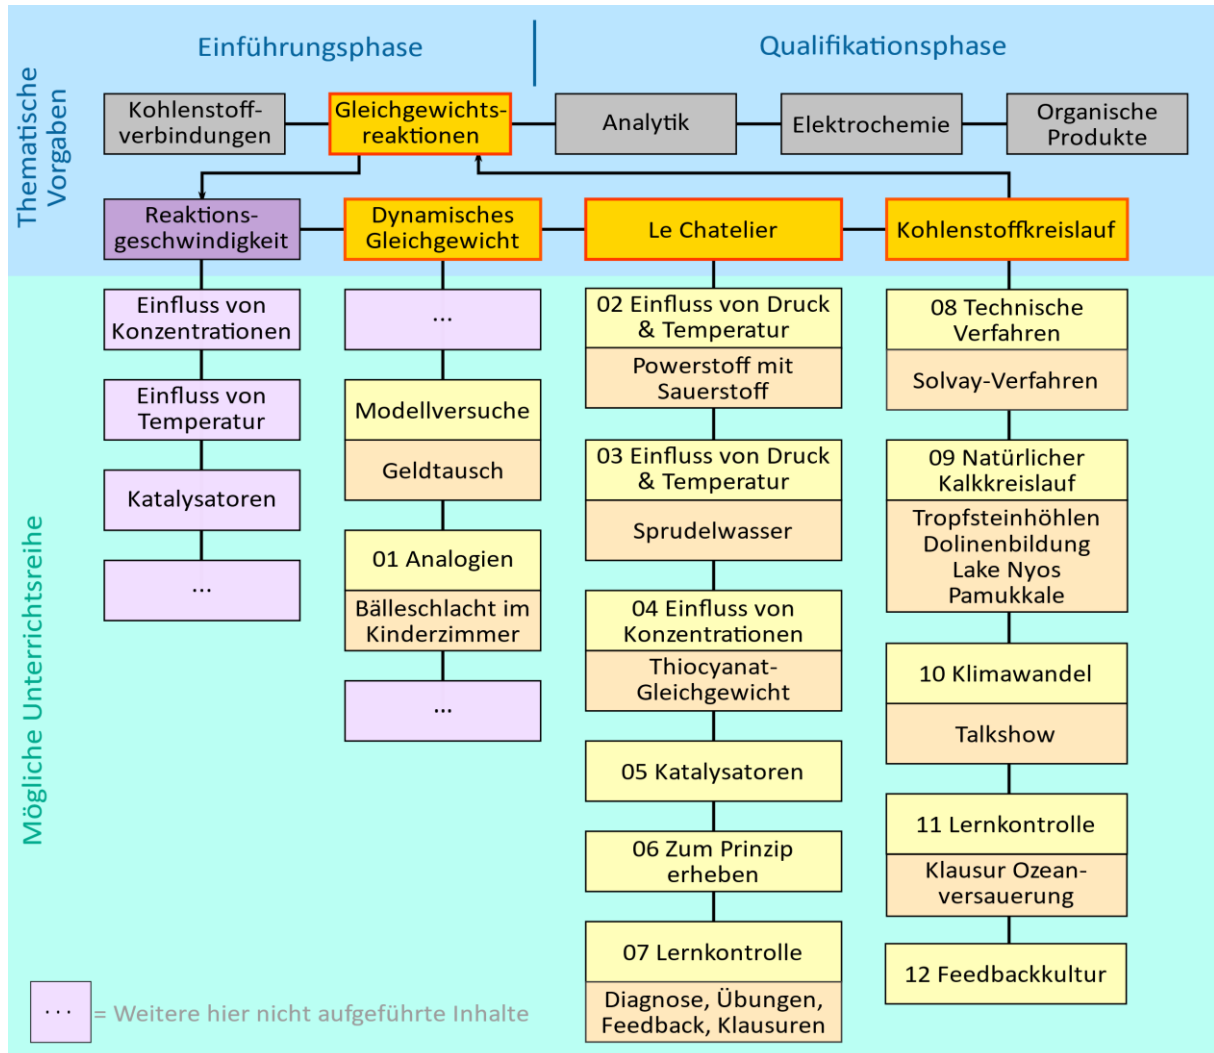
Einführungsphase

Qualifikationsphase

Thematische Vorgaben

Kohlenstoffverbindungen

Gleichgewichtsreaktionen

Analytik

Elektrochemie

Organische Produkte

Reaktionsgeschwindigkeit

Dynamisches Gleichgewicht

Le Chatelier

Kohlenstoffkreislauf

Mögliche Unterrichtsreihe

Einfluss von Konzentrationen

Einfluss von Temperatur

Katalysatoren

...

...

Modellversuche

Geldtausch

01 Analogien

Bälleschlacht im Kinderzimmer

...

02 Einfluss von Druck & Temperatur

Powerstoff mit Sauerstoff

03 Einfluss von Druck & Temperatur

Sprudelwasser

04 Einfluss von Konzentrationen

Thiocyanat-Gleichgewicht

05 Katalysatoren

06 Zum Prinzip erheben

07 Lernkontrolle

Diagnose, Übungen, Feedback, Klausuren

08 Technische Verfahren

Solvay-Verfahren

09 Natürlicher Kalkkreislauf

Tropfsteinhöhlen Dolinenbildung Lake Nyos Pamukkale

10 Klimawandel

Talkshow

11 Lernkontrolle

Klausur Ozeanversauerung

12 Feedbackkultur

... = Weitere hier nicht aufgeführte Inhalte